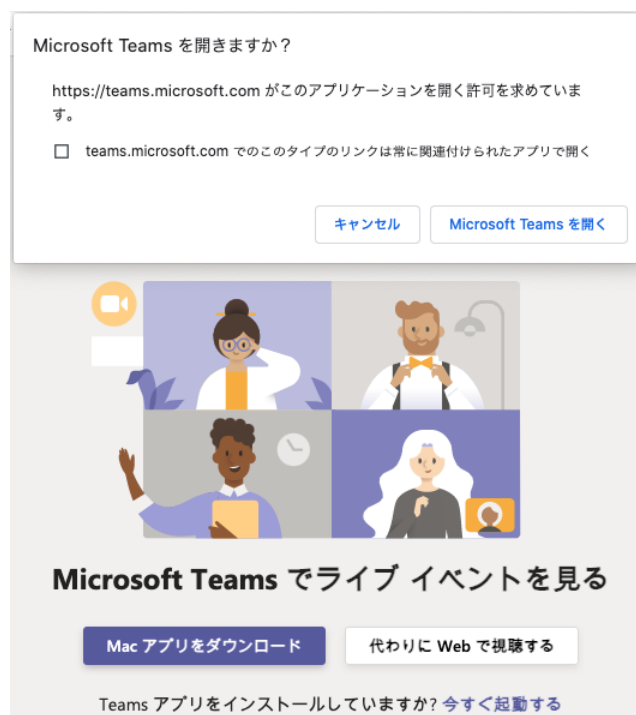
Microsoft Teams を開きますか？

https://teams.microsoft.com がこのアプリケーションを開く許可を求めています。

teams.microsoft.com でのこのタイプのリンクは常に関連付けられたアプリで開く

キャンセル

Microsoft Teams を開く

Microsoft Teams でライブ イベントを見る

Mac アプリをダウンロード

代わりに Web で視聴する

Teams アプリをインストールしていますか? 今すぐ起動する